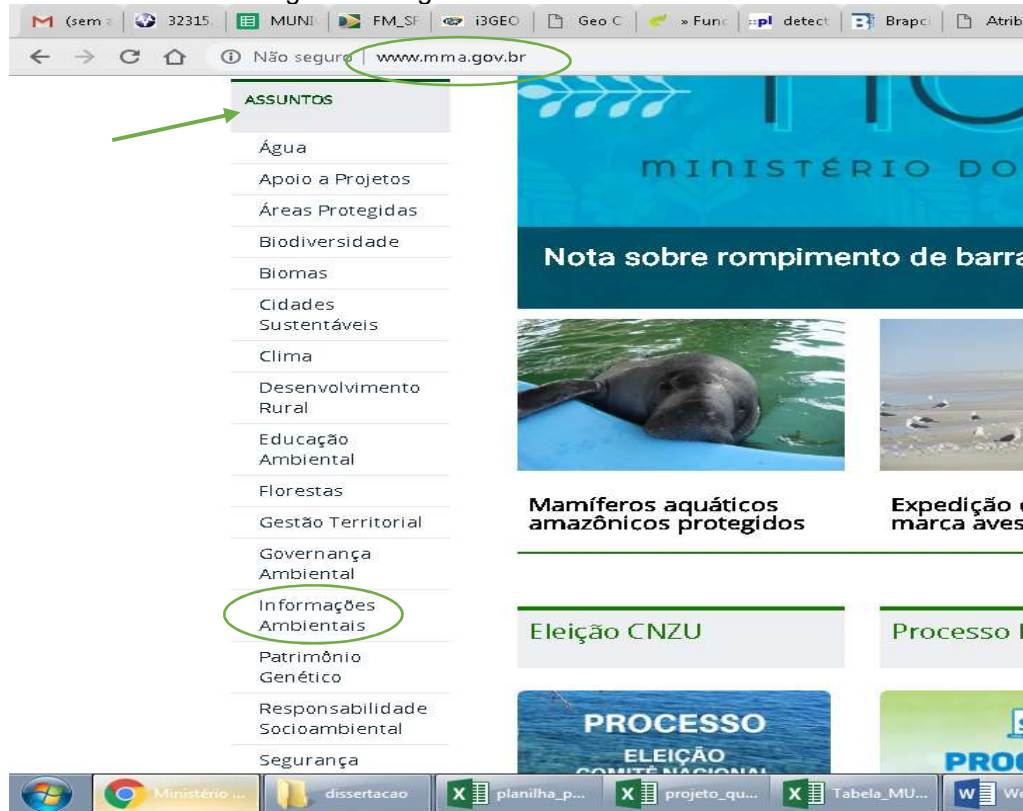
(sem | 32315. | MUNI | FM_SF | i3GEO | Geo C | » Func | detect | Brapc | Atrib

Não seguro | www.mma.gov.br

ASSUNTOS

Água
Apoio a Projetos
Áreas Protegidas
Biodiversidade
Biomas
Cidades Sustentáveis
Clima
Desenvolvimento Rural
Educação Ambiental
Florestas
Gestão Territorial
Governança Ambiental
Informações Ambientais
Patrimônio Genético
Responsabilidade Socioambiental
Segurança

MINISTÉRIO DO

Nota sobre rompimento de barra

Mamíferos aquáticos amazônicos protegidos

Expedição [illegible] marca aves

Eleição CNZU

Processo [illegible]

PROCESSO
ELEIÇÃO
COMITÊ NACIONAL

PROC

Ministério ... | dissertacao | planilha_p... | projeto_qu... | Tabela_MU... | We